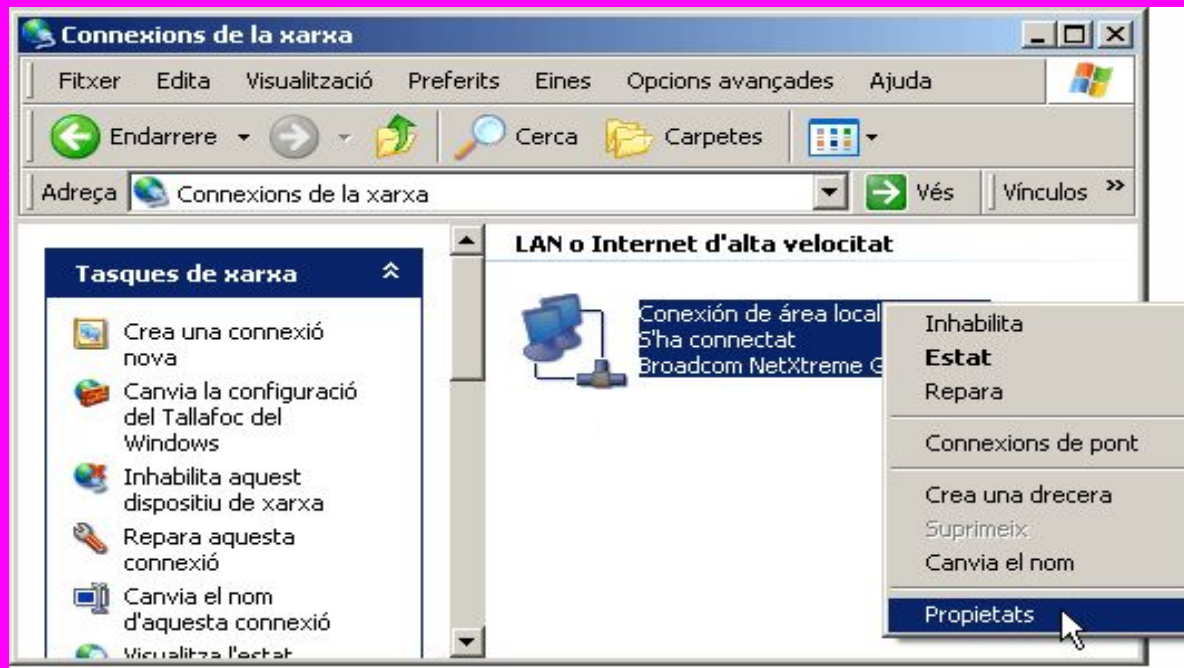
Connexions de la xarxa

Fitxer Edita Visualització Preferits Eines Opcions avançades Ajuda

Endarrere Cerca Carpetes

Adreça Connexions de la xarxa Vés Vínculos »

Tasques de xarxa

Crea una connexió nova

Canvia la configuració del Tallafoc del Windows

Inhabilita aquest dispositiu de xarxa

Repara aquesta connexió

Canvia el nom d'aquesta connexió

Visualitza l'estat

LAN o Internet d'alta velocitat

Conexión de área local
S'ha connectat
Broadcom NetXtreme G

Inhabilita
Estat
Repara
Connexions de pont
Crea una drecera
Suprimeix
Canvia el nom
Propietats